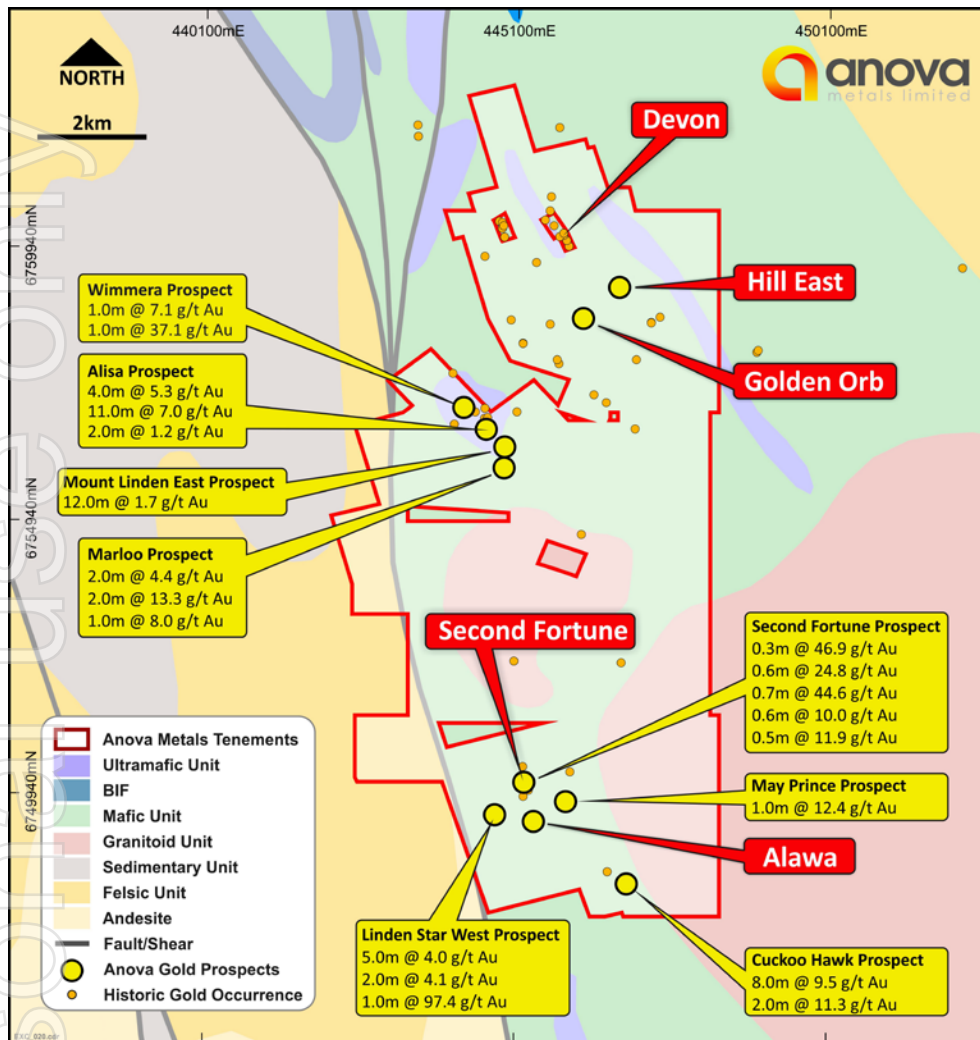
440100mE
445100mE
450100mE

NORTH

2km

anova
metals limited

6759940mN
6754940mN
6749940mN

Devon

Hill East

Golden Orb

Wimmera Prospect
1.0m @ 7.1 g/t Au
1.0m @ 37.1 g/t Au

Alisa Prospect
4.0m @ 5.3 g/t Au
11.0m @ 7.0 g/t Au
2.0m @ 1.2 g/t Au

Mount Linden East Prospect
12.0m @ 1.7 g/t Au

Marloo Prospect
2.0m @ 4.4 g/t Au
2.0m @ 13.3 g/t Au
1.0m @ 8.0 g/t Au

Second Fortune

Second Fortune Prospect
0.3m @ 46.9 g/t Au
0.6m @ 24.8 g/t Au
0.7m @ 44.6 g/t Au
0.6m @ 10.0 g/t Au
0.5m @ 11.9 g/t Au

May Prince Prospect
1.0m @ 12.4 g/t Au

Alawa

Anova Metals Tenements
Ultramafic Unit
BIF
Mafic Unit
Granitoid Unit
Sedimentary Unit
Felsic Unit
Andesite
Fault/Shear
Anova Gold Prospects
Historic Gold Occurrence

Linden Star West Prospect
5.0m @ 4.0 g/t Au
2.0m @ 4.1 g/t Au
1.0m @ 97.4 g/t Au

Cuckoo Hawk Prospect
8.0m @ 9.5 g/t Au
2.0m @ 11.3 g/t Au